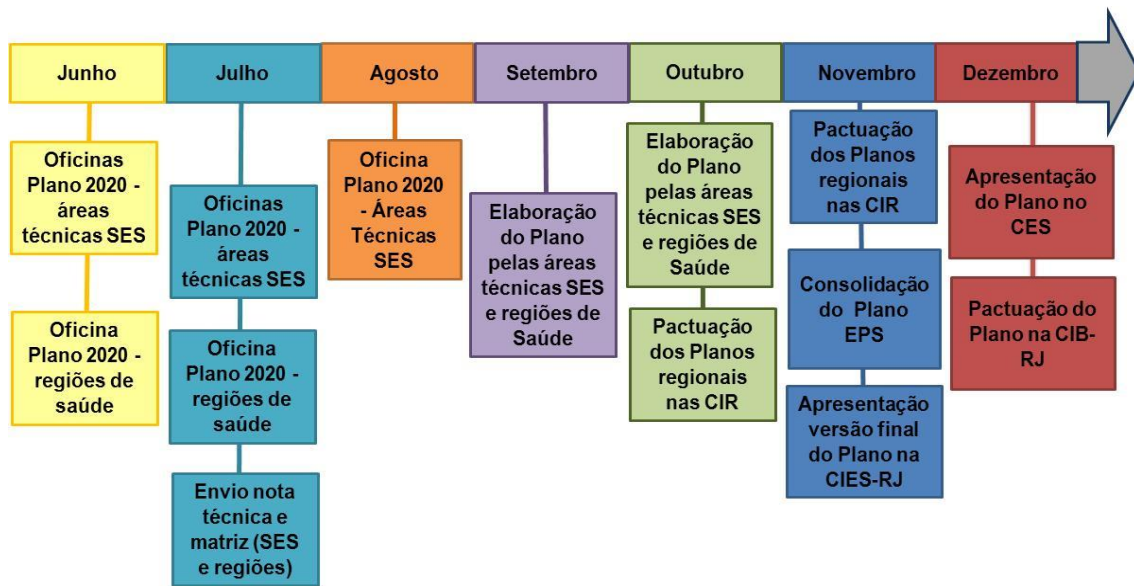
Junho

Oficinas Plano 2020 - áreas técnicas SES

Oficina Plano 2020 - regiões de saúde

Julho

Oficinas Plano 2020 - áreas técnicas SES

Oficina Plano 2020 - regiões de saúde

Envio nota técnica e matriz (SES e regiões)

Agosto

Oficina Plano 2020 - Áreas Técnicas SES

Setembro

Elaboração do Plano pelas áreas técnicas SES e regiões de Saúde

Outubro

Elaboração do Plano pelas áreas técnicas SES e regiões de Saúde

Pactuação dos Planos regionais nas CIR

Novembro

Pactuação dos Planos regionais nas CIR

Consolidação do Plano EPS

Apresentação versão final do Plano na CIES-RJ

Dezembro

Apresentação do Plano no CES

Pactuação do Plano na CIB-RJ